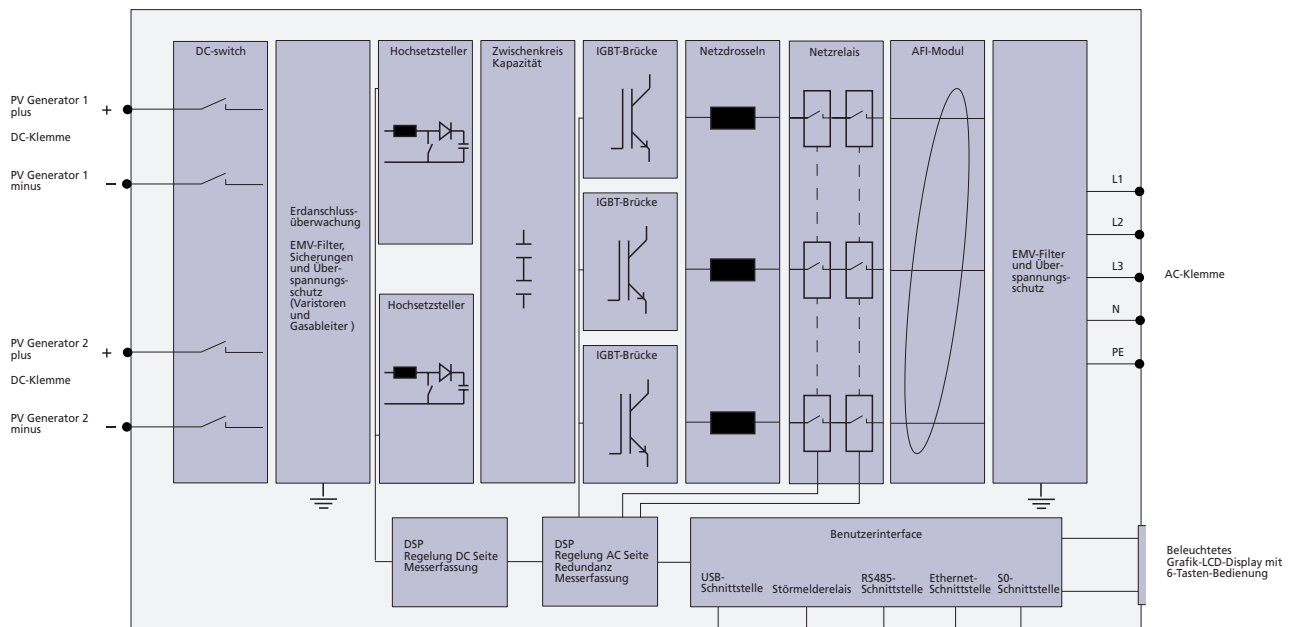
PV Generator 1 plus
+
DC-Klemme
PV Generator 1 minus
–
PV Generator 2 plus
+
DC-Klemme
PV Generator 2 minus
–

DC-switch

Erdanschlussüberwachung

EMV-Filter, Sicherungen und Überspannungsschutz (Varistoren und Gasableiter )

Hochsetzsteller

Hochsetzsteller

Zwischenkreis Kapazität

IGBT-Brücke

IGBT-Brücke

IGBT-Brücke

Netzdrosseln

Netzrelais

AFI-Modul

EMV-Filter und Überspannungsschutz

L1
L2
L3
N
PE
AC-Klemme

DSP
Regelung DC Seite
Messerfassung

DSP
Regelung AC Seite
Redundanz
Messerfassung

Benutzerinterface

USB-Schnittstelle
Störmelderelais
RS485-Schnittstelle
Ethernet-Schnittstelle
S0-Schnittstelle

Beleuchtetes Grafik-LCD-Display mit 6-Tasten-Bedienung